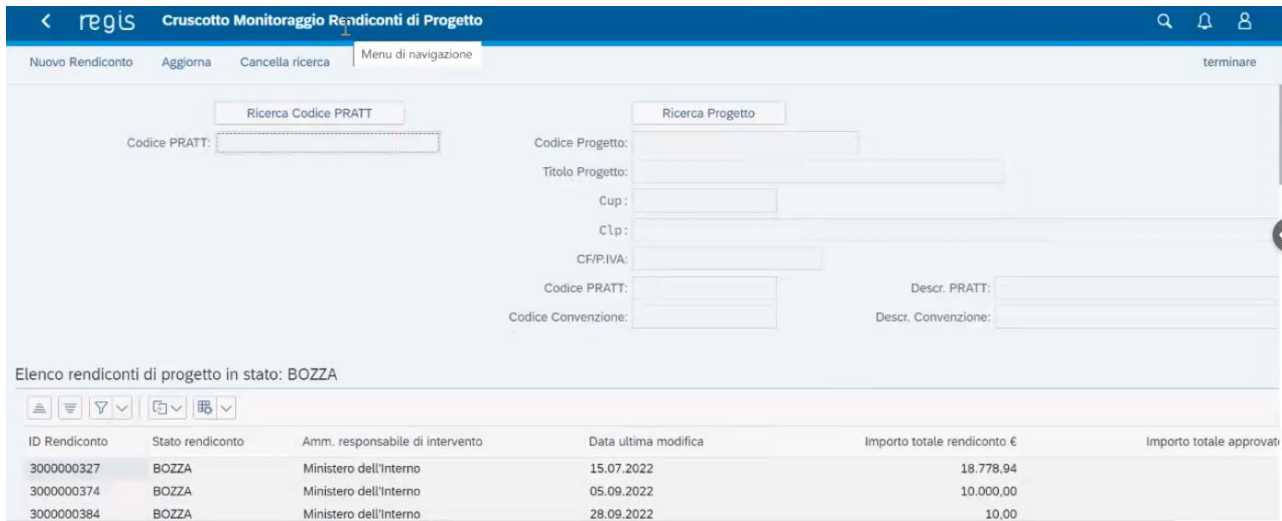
< regis Cruscotto Monitoraggio Rendiconti di Progetto

Menu di navigazione

Nuovo Rendiconto Aggiorna Cancella ricerca terminare

Ricerca Codice PRATT

Codice PRATT:

Ricerca Progetto

Codice Progetto:

Titolo Progetto:

Cup:

Clp:

CF/P.IVA:

Codice PRATT: Descr. PRATT:

Codice Convenzione: Descr. Convenzione:

Elenco rendiconti di progetto in stato: BOZZA

| ID Rendiconto | Stato rendiconto | Amm. responsabile di intervento | Data ultima modifica | Importo totale rendiconto € | Importo totale approvat |
|---|---|---|---|---|---|
| 3000000327 | BOZZA | Ministero dell'Interno | 15.07.2022 | 18.778,94 | |
| 3000000374 | BOZZA | Ministero dell'Interno | 05.09.2022 | 10.000,00 | |
| 3000000384 | BOZZA | Ministero dell'Interno | 28.09.2022 | 10,00 | |